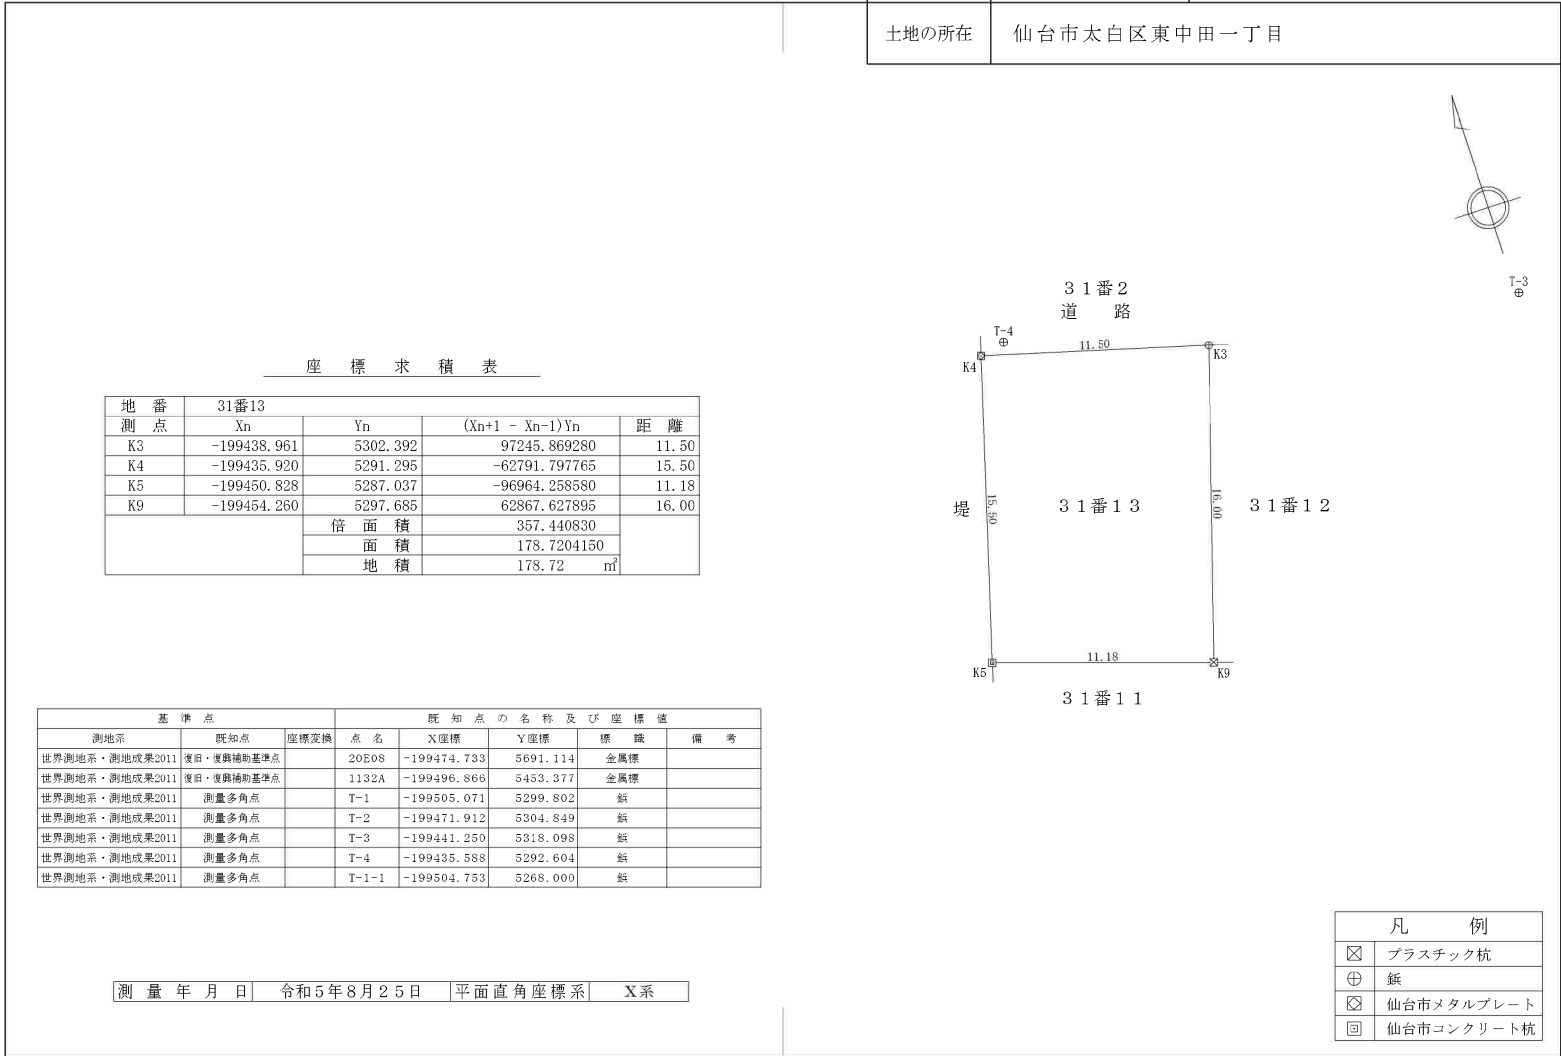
| 土地の所在 | 仙台市太白区東中田一丁目 |
|---|---|

T-3

３１番２
道　路

T-4

11.50

K4　K3

堤　15.50　３１番１３　16.00　３１番１２

11.18

K5　K9

３１番１１

座　標　求　積　表

| 地　番 | 31番13 | | | |
|---|---|---|---|---|
| 測　点 | Xn | Yn | (Xn+1 - Xn-1)Yn | 距　離 |
| K3 | -199438.961 | 5302.392 | 97245.869280 | 11.50 |
| K4 | -199435.920 | 5291.295 | -62791.797765 | 15.50 |
| K5 | -199450.828 | 5287.037 | -96964.258580 | 11.18 |
| K9 | -199454.260 | 5297.685 | 62867.627895 | 16.00 |
| | | 倍　面　積 | 357.440830 | |
| | | 面　積 | 178.7204150 | |
| | | 地　積 | 178.72　㎡ | |

| 基準点 測地系 | 既知点 | 座標変換 | 点　名 | X座標 | Y座標 | 標　識 | 備　考 |
|---|---|---|---|---|---|---|---|
| 世界測地系・測地成果2011 | 復旧・復興補助基準点 | | 20E08 | -199474.733 | 5691.114 | 金属標 | |
| 世界測地系・測地成果2011 | 復旧・復興補助基準点 | | 1132A | -199496.866 | 5453.377 | 金属標 | |
| 世界測地系・測地成果2011 | 測量多角点 | | T-1 | -199505.071 | 5299.802 | 鋲 | |
| 世界測地系・測地成果2011 | 測量多角点 | | T-2 | -199471.912 | 5304.849 | 鋲 | |
| 世界測地系・測地成果2011 | 測量多角点 | | T-3 | -199441.250 | 5318.098 | 鋲 | |
| 世界測地系・測地成果2011 | 測量多角点 | | T-4 | -199435.588 | 5292.604 | 鋲 | |
| 世界測地系・測地成果2011 | 測量多角点 | | T-1-1 | -199504.753 | 5268.000 | 鋲 | |

| 測量年月日 | 令和５年８月２５日 | 平面直角座標系 | X系 |
|---|---|---|---|

| 凡　例 | |
|---|---|
| ⊠ | プラスチック杭 |
| ⊕ | 鋲 |
| ◇ | 仙台市メタルプレート |
| 回 | 仙台市コンクリート杭 |